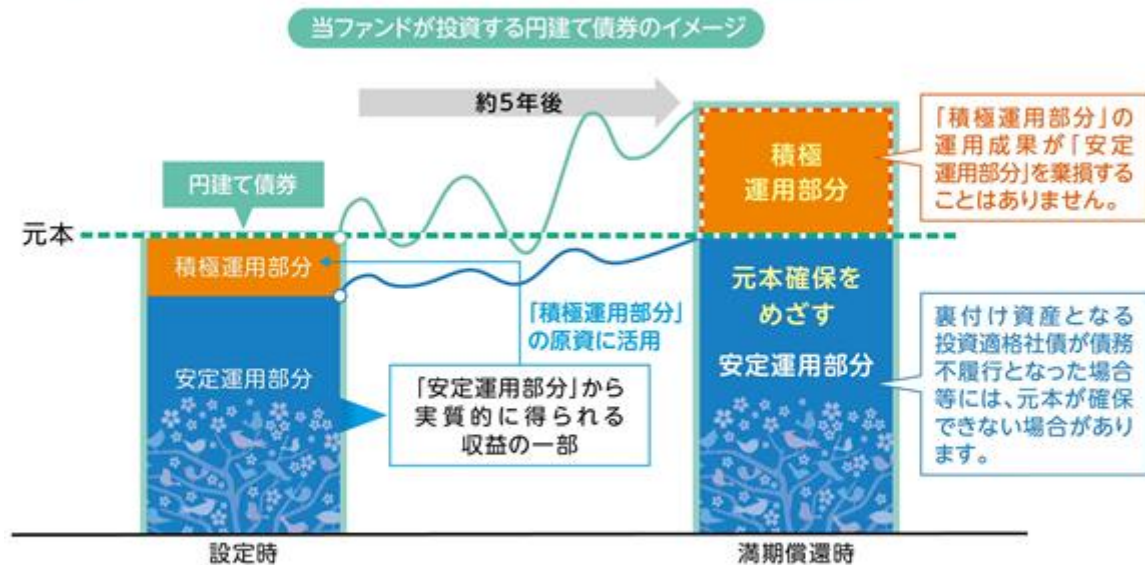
当ファンドが投資する円建て債券のイメージ

約5年後

円建て債券

元本

積極運用部分

安定運用部分

「積極運用部分」の原資に活用

「安定運用部分」から実質的に得られる収益の一部

積極運用部分

元本確保をめざす

安定運用部分

「積極運用部分」の運用成果が「安定運用部分」を棄損することはありません。

裏付け資産となる投資適格社債が債務不履行となった場合等には、元本が確保できない場合があります。

設定時

満期償還時